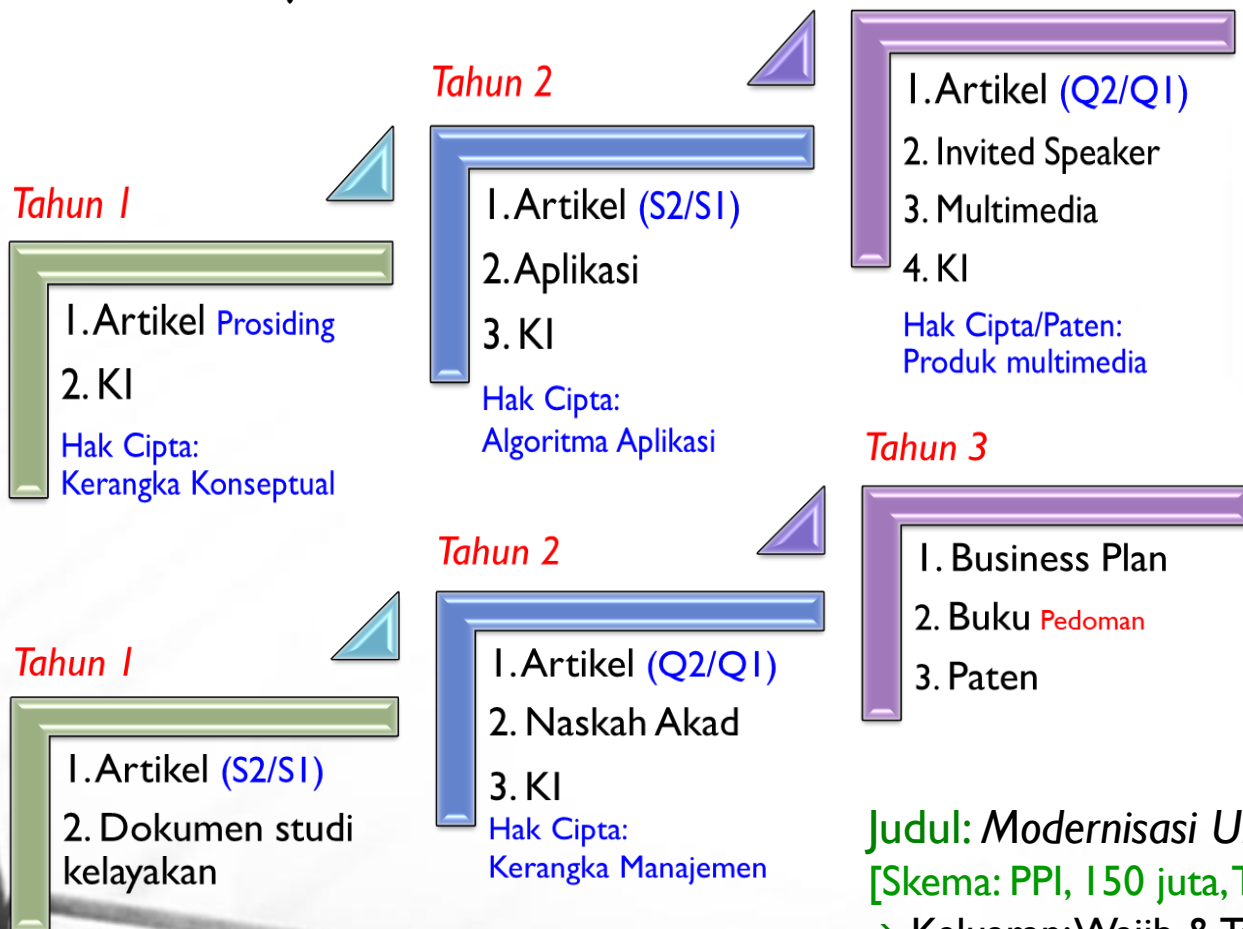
Tahun 1

1. Artikel Prosiding

2. KI

Hak Cipta:
Kerangka Konseptual

Tahun 2

1. Artikel (S2/S1)

2. Aplikasi

3. KI

Hak Cipta:
Algoritma Aplikasi

1. Artikel (Q2/Q1)

2. Invited Speaker

3. Multimedia

4. KI

Hak Cipta/Paten:
Produk multimedia

Tahun 1

1. Artikel (S2/S1)

2. Dokumen studi kelayakan

Tahun 2

1. Artikel (Q2/Q1)

2. Naskah Akad

3. KI

Hak Cipta:
Kerangka Manajemen

Tahun 3

1. Business Plan

2. Buku Pedoman

3. Paten

Judul: Modernisasi U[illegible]
[Skema: PPI, 150 juta, T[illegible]
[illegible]